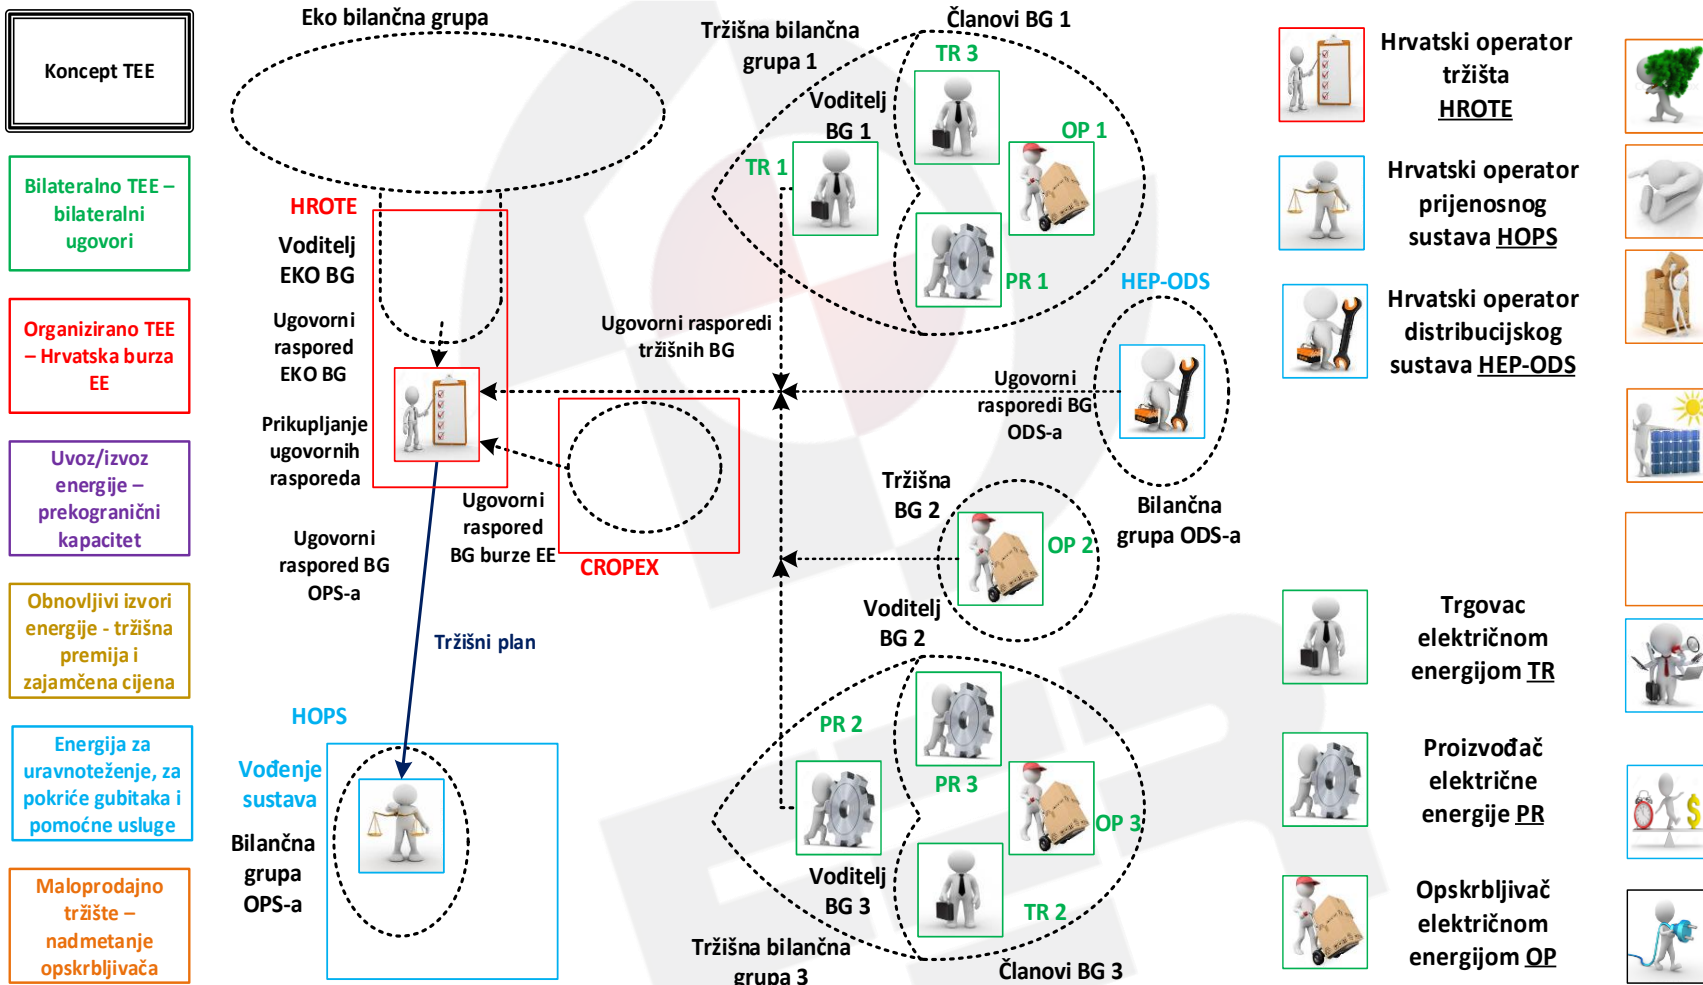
Koncept TEE

Bilateralno TEE – bilateralni ugovori

Organizirano TEE – Hrvatska burza EE

Uvoz/izvoz energije – prekogranični kapacitet

Obnovljivi izvori energije - tržišna premija i zajamčena cijena

Energija za uravnoteženje, za pokriće gubitaka i pomoćne usluge

Maloprodajno tržište – nadmetanje opskrbljivača

Eko bilančna grupa

HROTE

Voditelj EKO BG

Ugovorni raspored EKO BG

Prikupljanje ugovornih rasporeda

Ugovorni raspored BG OPS-a

Ugovorni raspored BG burze EE

CROPEX

Tržišni plan

HOPS

Vođenje sustava

Bilančna grupa OPS-a

Tržišna bilančna grupa 1

Članovi BG 1

TR 3

Voditelj BG 1

OP 1

TR 1

PR 1

HEP-ODS

Ugovorni rasporedi tržišnih BG

Ugovorni rasporedi BG ODS-a

Bilančna grupa ODS-a

Tržišna BG 2

OP 2

Voditelj BG 2

PR 2

PR 3

OP 3

Voditelj BG 3

TR 2

Tržišna bilančna grupa 3

Članovi BG 3

Hrvatski operator tržišta HROTE

Hrvatski operator prijenosnog sustava HOPS

Hrvatski operator distribucijskog sustava HEP-ODS

Trgovac električnom energijom TR

Proizvođač električne energije PR

Opskrbljivač električnom energijom OP